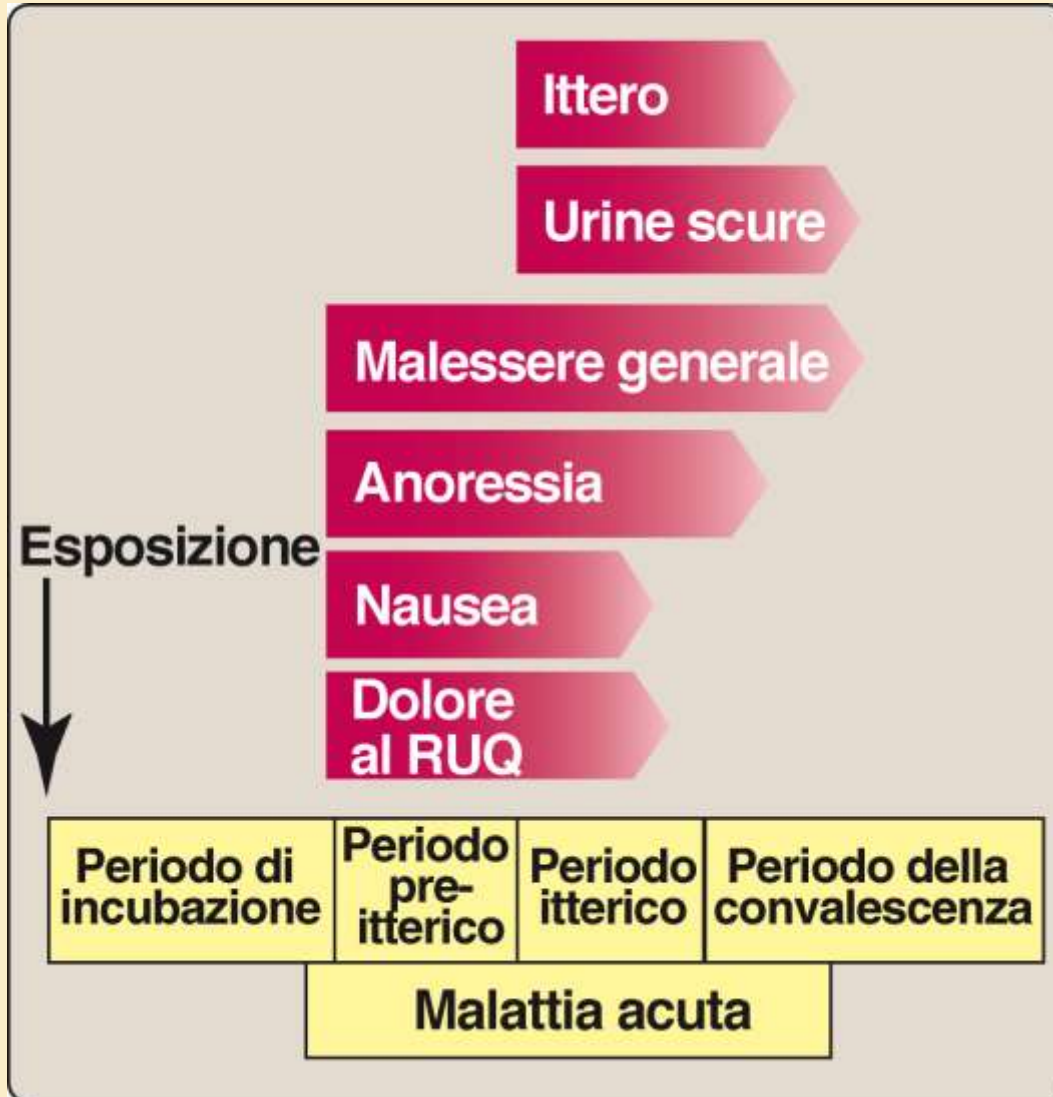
Ittero

Urine scure

Malessere generale

Anoressia

Esposizione

Nausea

Dolore al RUQ

| Periodo di incubazione | Periodo pre-itterico | Periodo itterico | Periodo della convalescenza |
|---|---|---|---|

Malattia acuta